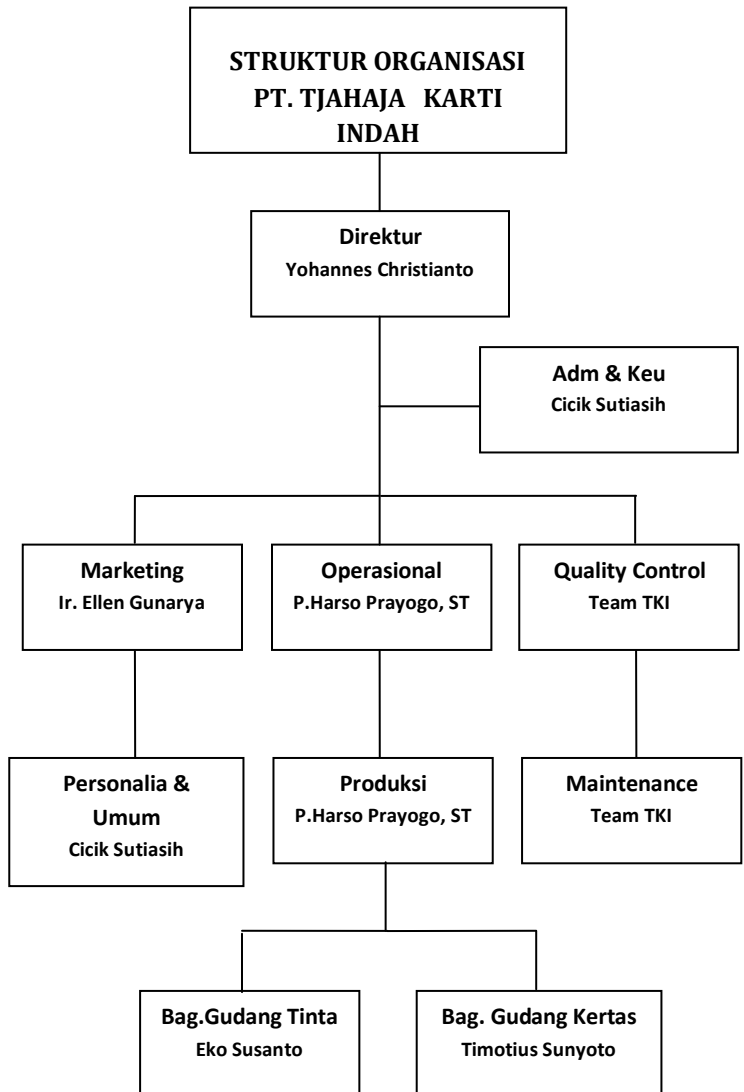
STRUKTUR ORGANISASI PT. TJAHAJA KARTI INDAH

Direktur
Yohannes Christianto

Adm & Keu
Cicik Sutiasih

Marketing
Ir. Ellen Gunarya

Operasional
P.Harso Prayogo, ST

Quality Control
Team TKI

Personalia & Umum
Cicik Sutiasih

Produksi
P.Harso Prayogo, ST

Maintenance
Team TKI

Bag.Gudang Tinta
Eko Susanto

Bag. Gudang Kertas
Timotius Sunyoto